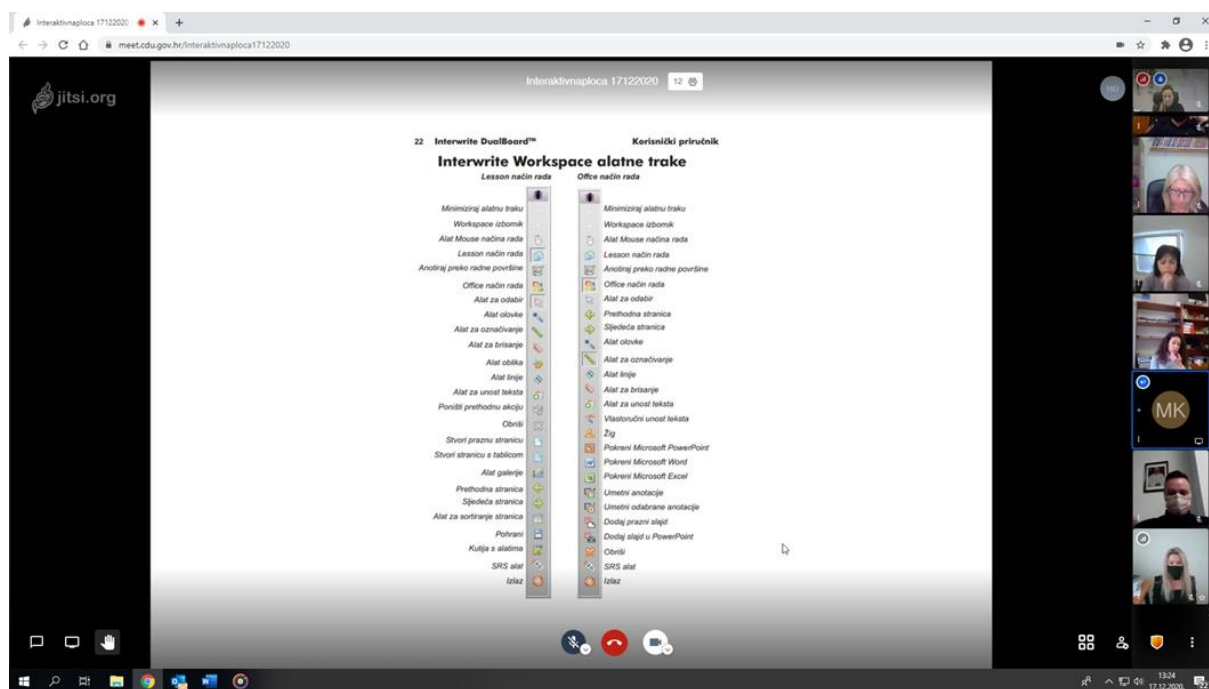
Interaktivnaploca 17122020 ×

meet.cdu.gov.hr/Interaktivnaploca17122020

jitsi.org

Interaktivnaploca 17122020 12

22 Interwrite DualBoard™ Korisnički priručnik

Interwrite Workspace alatne trake

Lesson način rada

Minimiziraj alatnu traku
Workspace izbornik
Alat Mouse načina rada
Lesson način rada
Anotiraj preko radne površine
Office način rada
Alat za odabir
Alat olovke
Alat za označivanje
Alat za brisanje
Alat oblika
Alat linije
Alat za unost teksta
Poništi prethodnu akciju
Obriši
Stvori praznu stranicu
Stvori stranicu s tablicom
Alat galerije
Prethodna stranica
Sljedeća stranica
Alat za sortiranje stranica
Pohrani
Kutija s alatima
SRS alat
Izlaz

Office način rada

Minimiziraj alatnu traku
Workspace izbornik
Alat Mouse načina rada
Lesson način rada
Anotiraj preko radne površine
Office način rada
Alat za odabir
Prethodna stranica
Sljedeća stranica
Alat olovke
Alat za označivanje
Alat linije
Alat za brisanje
Alat za unost teksta
Vlastoručni unost teksta
Žig
Pokreni Microsoft PowerPoint
Pokreni Microsoft Word
Pokreni Microsoft Excel
Umetni anotacije
Umetni odabrane anotacije
Dodaj prazni slajd
Dodaj slajd u PowerPoint
Obriši
SRS alat
Izlaz

MK

13:24
17.12.2020.